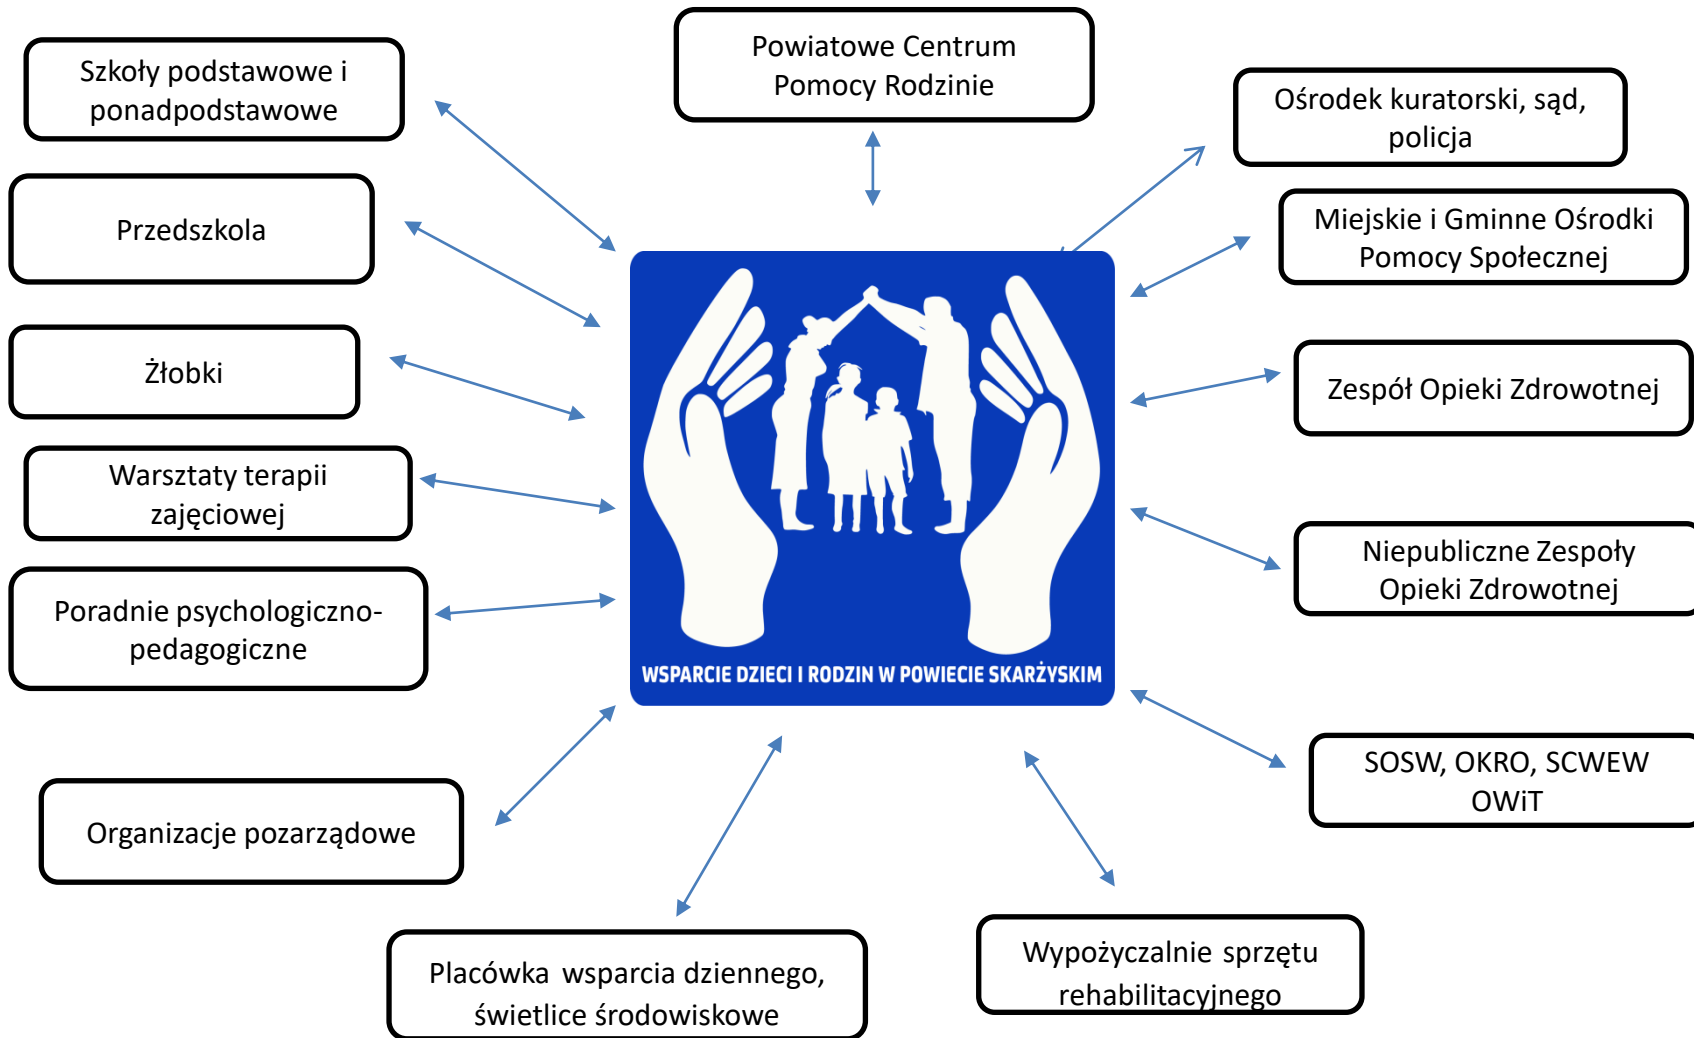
Szkoły podstawowe i ponadpodstawowe

Powiatowe Centrum Pomocy Rodzinie

Ośrodek kuratorski, sąd, policja

Przedszkola

Miejskie i Gminne Ośrodki Pomocy Społecznej

Żłobki

Zespół Opieki Zdrowotnej

Warsztaty terapii zajęciowej

Niepubliczne Zespoły Opieki Zdrowotnej

Poradnie psychologiczno-pedagogiczne

WSPARCIE DZIECI I RODZIN W POWIECIE SKARŻYSKIM

SOSW, OKRO, SCWEW OWiT

Organizacje pozarządowe

Placówka wsparcia dziennego, świetlice środowiskowe

Wypożyczalnie sprzętu rehabilitacyjnego